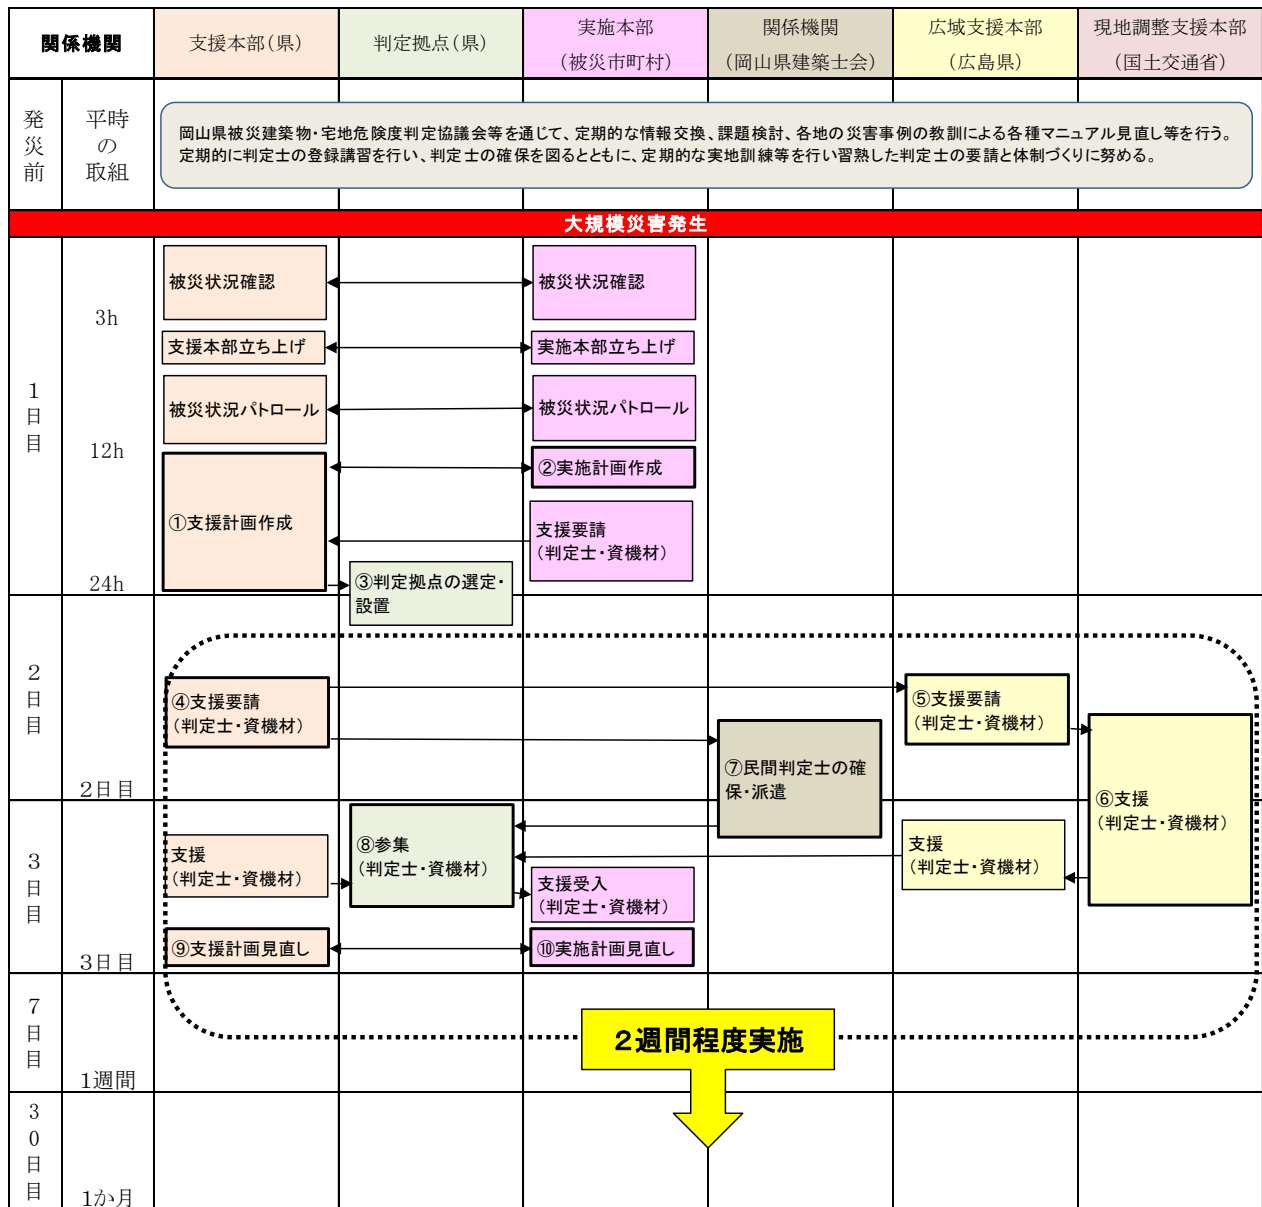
| 関係機関 | | 支援本部（県） | 判定拠点（県） | 実施本部（被災市町村） | 関係機関（岡山県建築士会） | 広域支援本部（広島県） | 現地調整支援本部（国土交通省） |
|---|---|---|---|---|---|---|---|
| 発災前 | 平時の取組 | 岡山県被災建築物・宅地危険度判定協議会等を通じて、定期的な情報交換、課題検討、各地の災害事例の教訓による各種マニュアル見直し等を行う。定期的に判定士の登録講習を行い、判定士の確保を図るとともに、定期的な実地訓練等を行い習熟した判定士の要請と体制づくりに努める。 | | | | | |

大規模災害発生

1日目
3h
12h
24h

被災状況確認
支援本部立ち上げ
被災状況パトロール
①支援計画作成

被災状況確認
実施本部立ち上げ
被災状況パトロール
②実施計画作成
支援要請（判定士・資機材）

③判定拠点の選定・設置

2日目
2日目

④支援要請（判定士・資機材）
⑤支援要請（判定士・資機材）
⑦民間判定士の確保・派遣
⑥支援（判定士・資機材）

3日目
3日目

支援（判定士・資機材）
⑧参集（判定士・資機材）
支援受入（判定士・資機材）
支援（判定士・資機材）
⑨支援計画見直し
⑩実施計画見直し

7日目
1週間

２週間程度実施

30日目
1か月